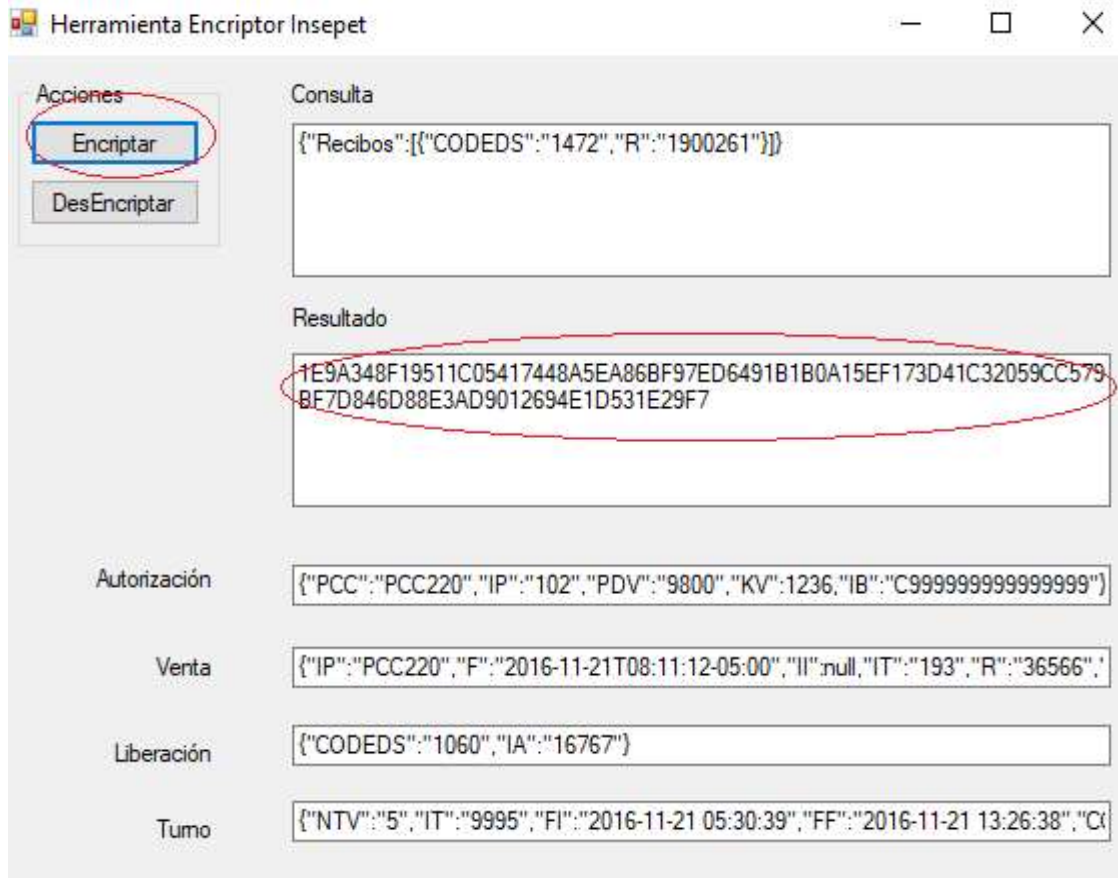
Herramienta Encriptor Insepet

Acciones
Encriptar
DesEncriptar

Consulta
{"Recibos":[{"CODEDS":"1472","R":"1900261"}]}

Resultado
1E9A348F19511C05417448A5EA86BF97ED6491B1B0A15EF173D41C32059CC579BF7D846D88E3AD9012694E1D531E29F7

Autorización {"PCC":"PCC220","IP":"102","PDV":"9800","KV":1236,"IB":"C999999999999999"}

Venta {"IP":"PCC220","F":"2016-11-21T08:11:12-05:00","II":null,"IT":"193","R":"36566","

Liberación {"CODEDS":"1060","IA":"16767"}

Turno {"NTV":"5","IT":"9995","FI":"2016-11-21 05:30:39","FF":"2016-11-21 13:26:38","C(